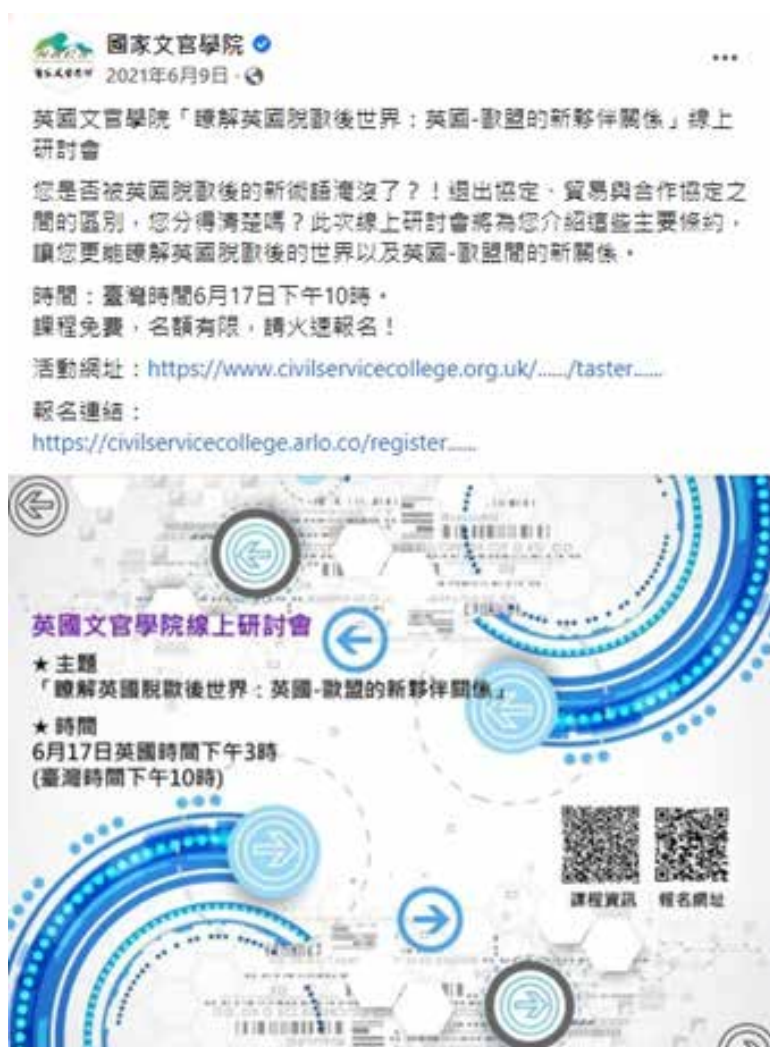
國家文官學院
2021年6月9日 ·

英國文官學院「瞭解英國脫歐後世界：英國-歐盟的新夥伴關係」線上研討會

您是否被英國脫歐後的新術語淹沒了？！退出協定、貿易與合作協定之間的區別，您分得清楚嗎？此次線上研討會將為您介紹這些主要條約，讓您更能瞭解英國脫歐後的世界以及英國-歐盟間的新關係。

時間：臺灣時間6月17日下午10時。
課程免費，名額有限，請火速報名！

活動網址：https://www.civilservicecollege.org.uk/....../taster......

報名連結：
https://civilservicecollege.arlo.co/register......

英國文官學院線上研討會

★ 主題
「瞭解英國脫歐後世界：英國-歐盟的新夥伴關係」

★ 時間
6月17日英國時間下午3時
(臺灣時間下午10時)

課程資訊 報名網址